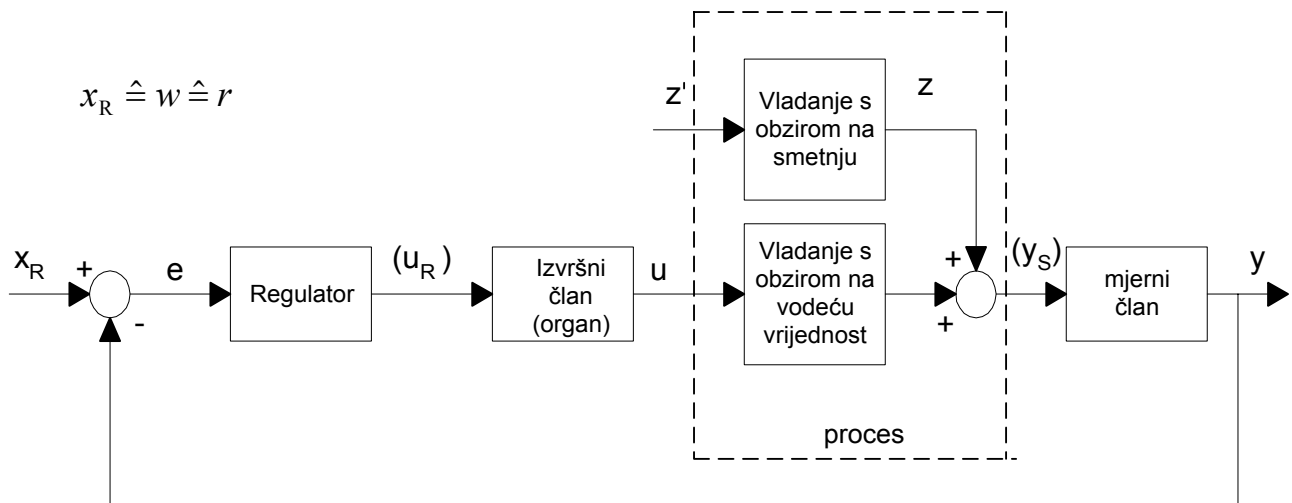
$x_R \hat{=} w \hat{=} r$

z'

Vladanje s obzirom na smetnju

z

$x_R$

+

-

e

Regulator

$(u_R)$

Izvršni član (organ)

u

Vladanje s obzirom na vodeću vrijednost

+

+

$(y_S)$

mjerni član

y

proces